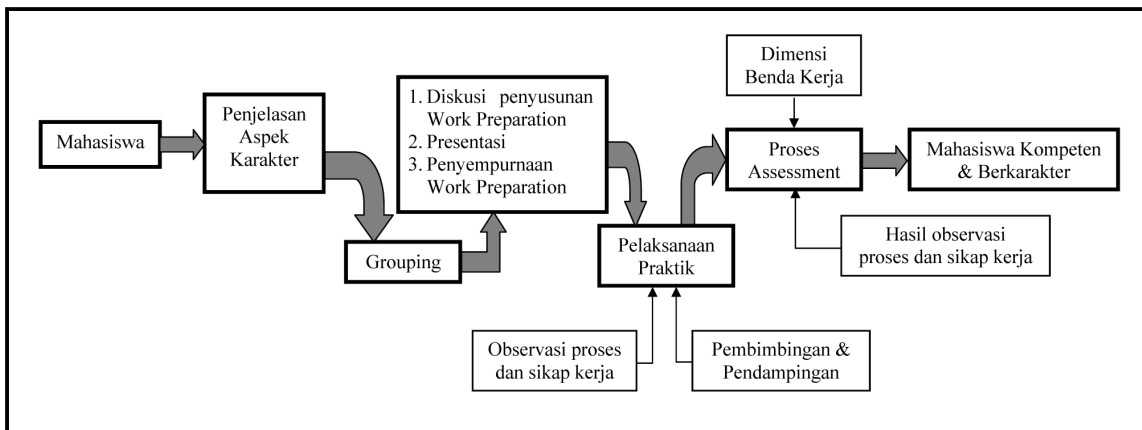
Mahasiswa

Penjelasan Aspek Karakter

Grouping

1. Diskusi penyusunan Work Preparation
2. Presentasi
3. Penyempurnaan Work Preparation

Pelaksanaan Praktik

Observasi proses dan sikap kerja

Pembimbingan & Pendampingan

Dimensi Benda Kerja

Proses Assessment

Hasil observasi proses dan sikap kerja

Mahasiswa Kompeten & Berkarakter